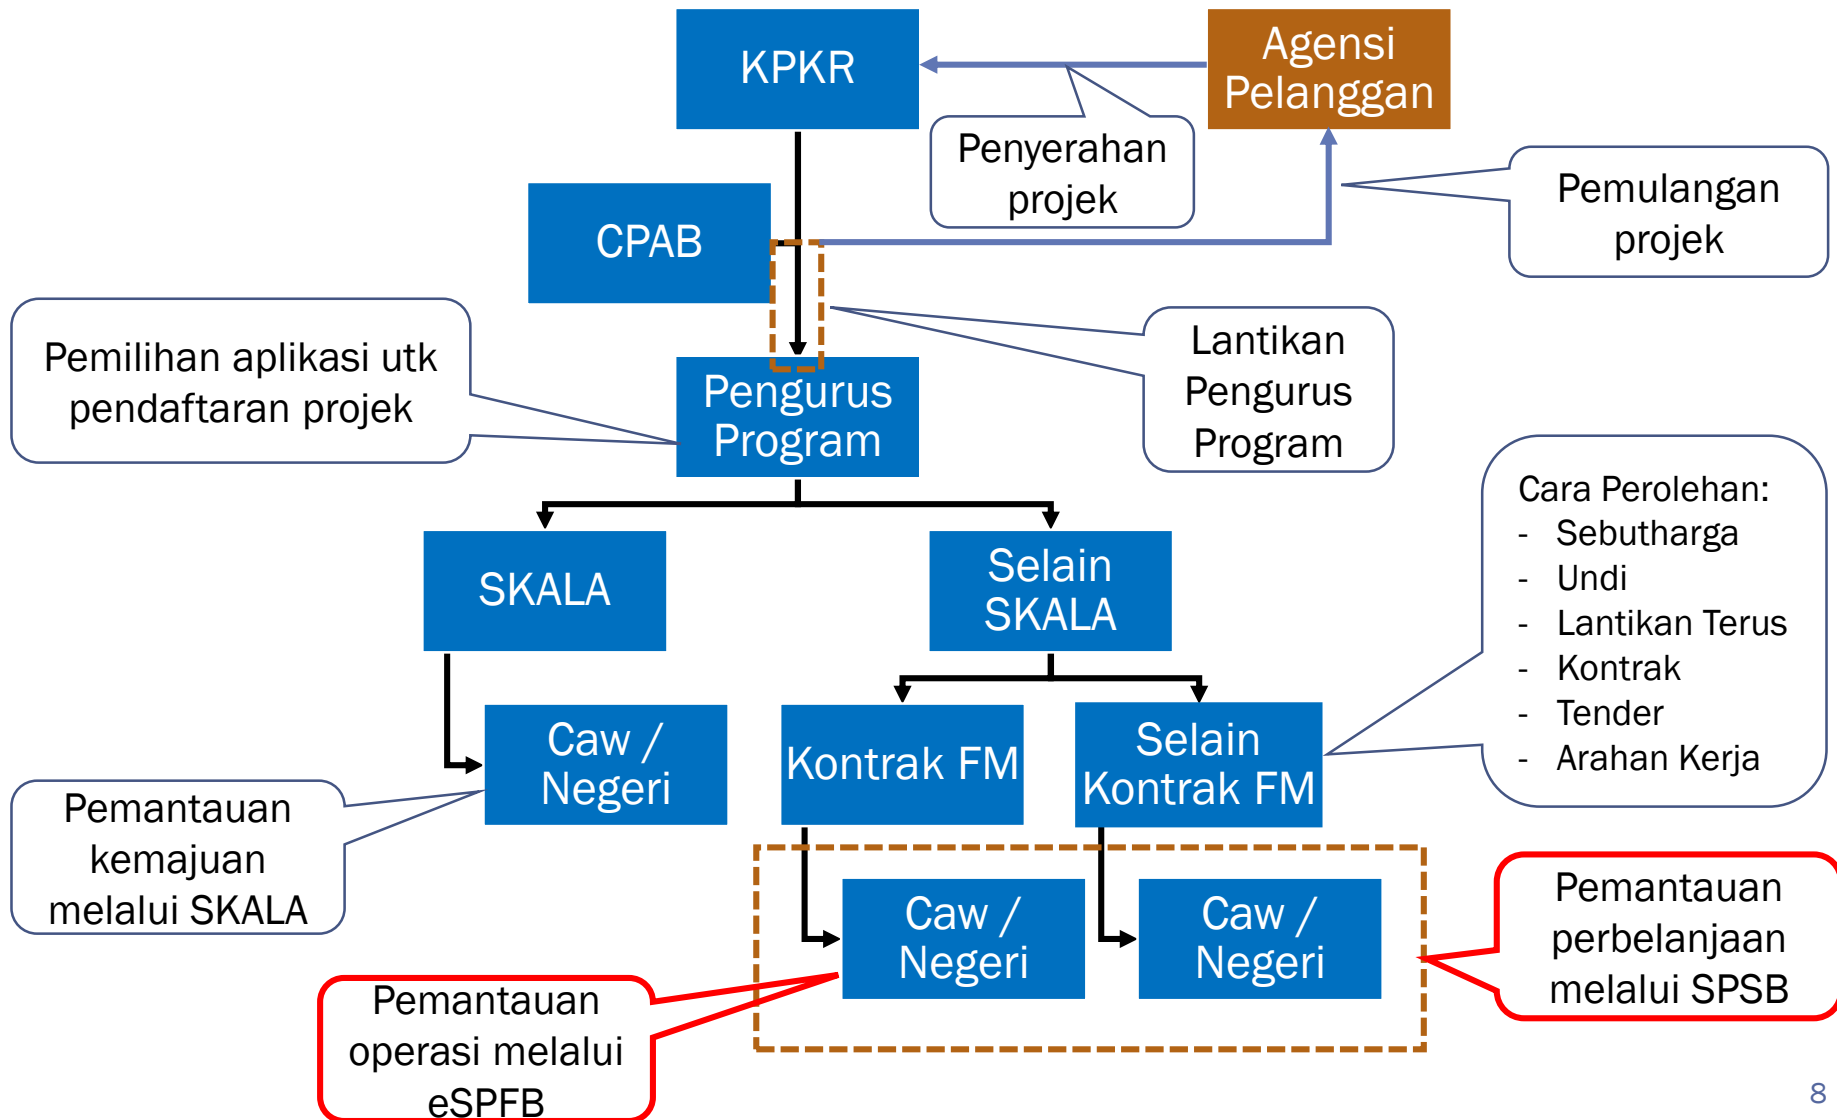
KPKR

Agensi Pelanggan

Penyerahan projek

CPAB

Pemulangan projek

Lantikan Pengurus Program

Pemilihan aplikasi utk pendaftaran projek

Pengurus Program

Cara Perolehan:
- Sebutharga
- Undi
- Lantikan Terus
- Kontrak
- Tender
- Arahan Kerja

SKALA

Selain SKALA

Caw / Negeri

Kontrak FM

Selain Kontrak FM

Pemantauan kemajuan melalui SKALA

Caw / Negeri

Caw / Negeri

Pemantauan perbelanjaan melalui SPSB

Pemantauan operasi melalui eSPFB

8